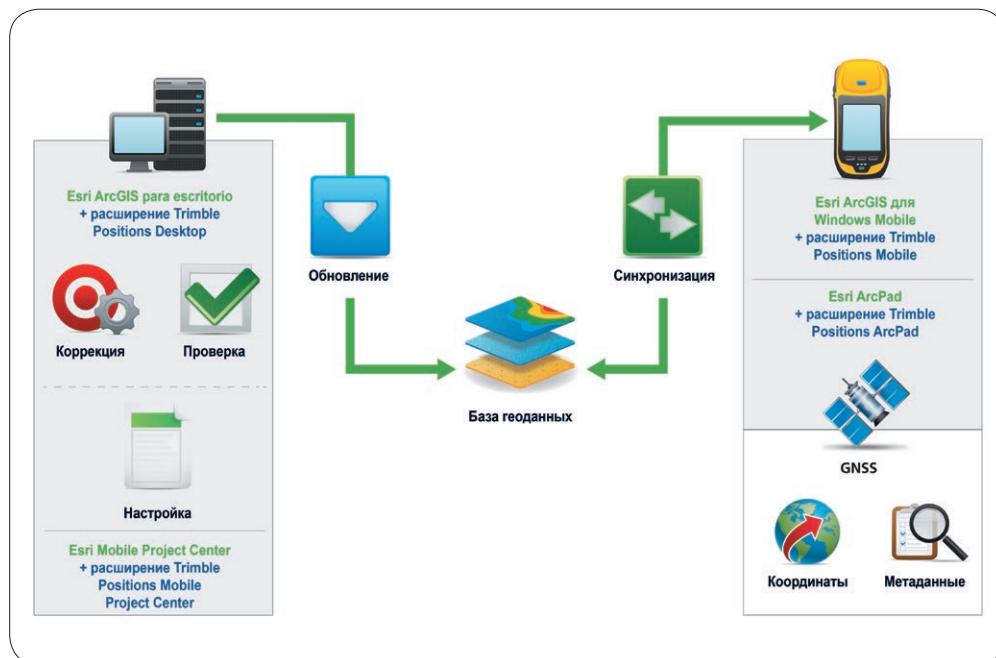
Esri ArcGIS para escritorio
+ расширение Trimble Positions Desktop

Коррекция

Проверка

Настройка

Esri Mobile Project Center
+ расширение Trimble Positions Mobile Project Center

Обновление

База геоданных

Синхронизация

Esri ArcGIS для Windows Mobile
+ расширение Trimble Positions Mobile

Esri ArcPad
+ расширение Trimble Positions ArcPad

GNSS

Координаты

Метаданные